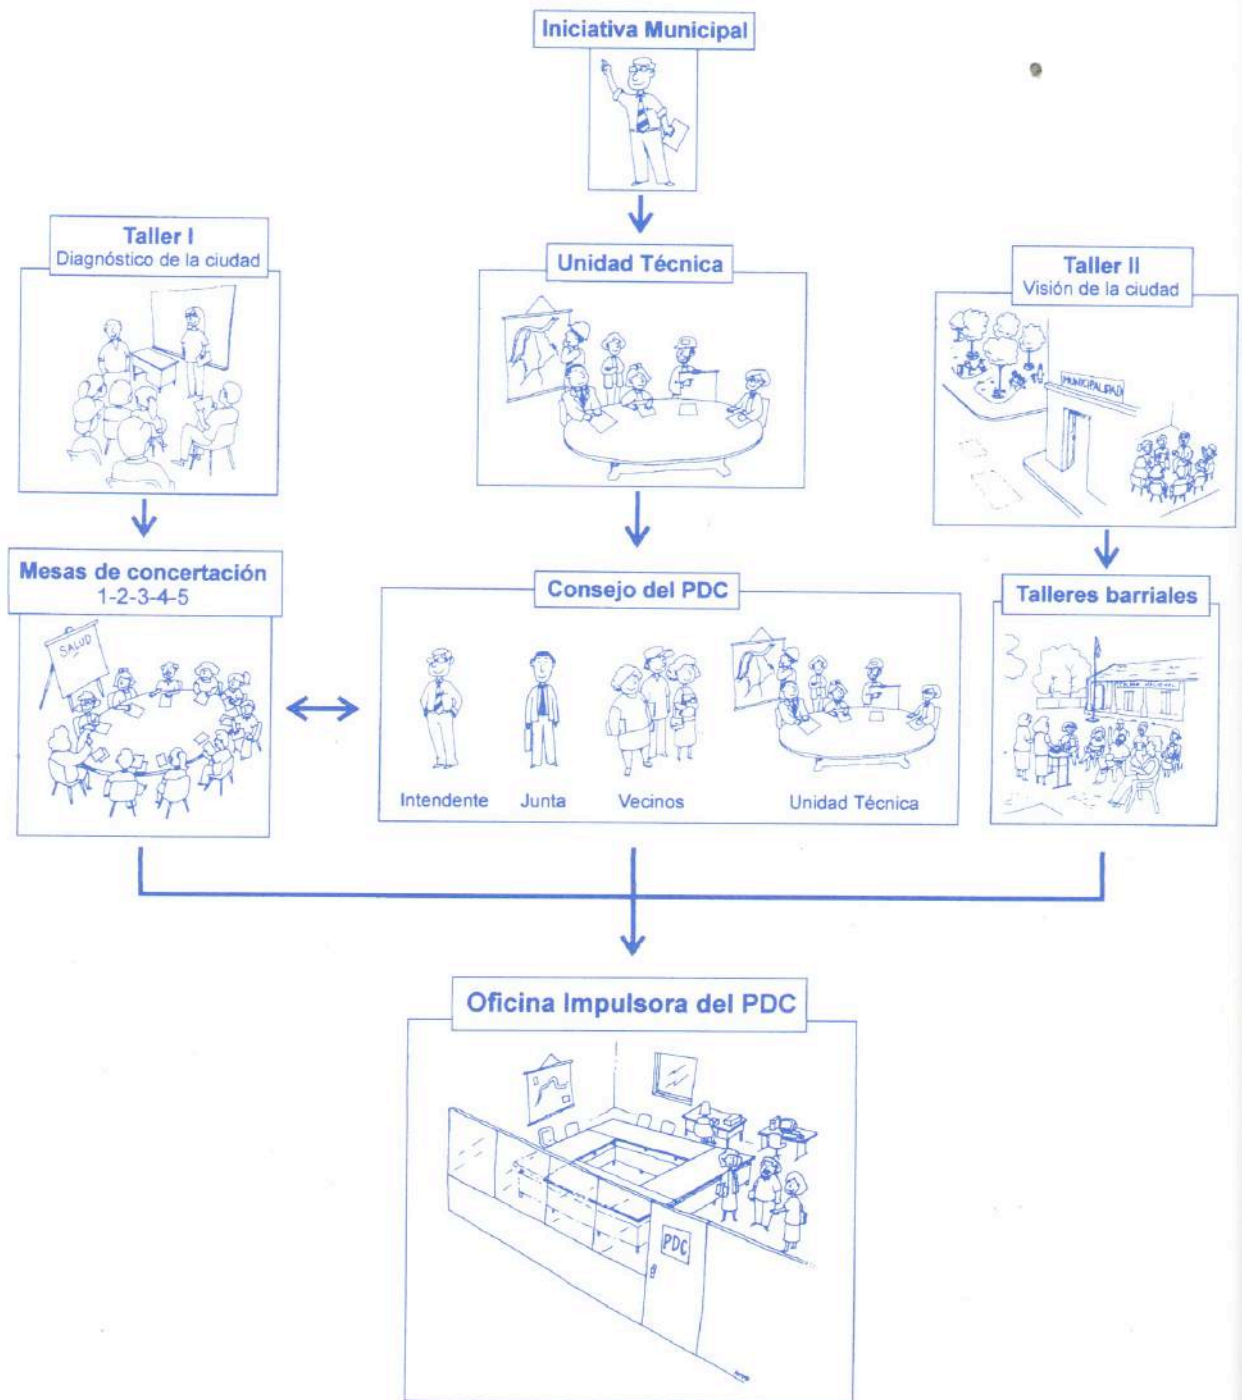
Iniciativa Municipal

Taller I
Diagnóstico de la ciudad

Unidad Técnica

Taller II
Visión de la ciudad

MUNICIPALIDAD

Mesas de concertación
1-2-3-4-5

SALUD

Consejo del PDC

Intendente

Junta

Vecinos

Unidad Técnica

Talleres barriales

Oficina Impulsora del PDC

PDC